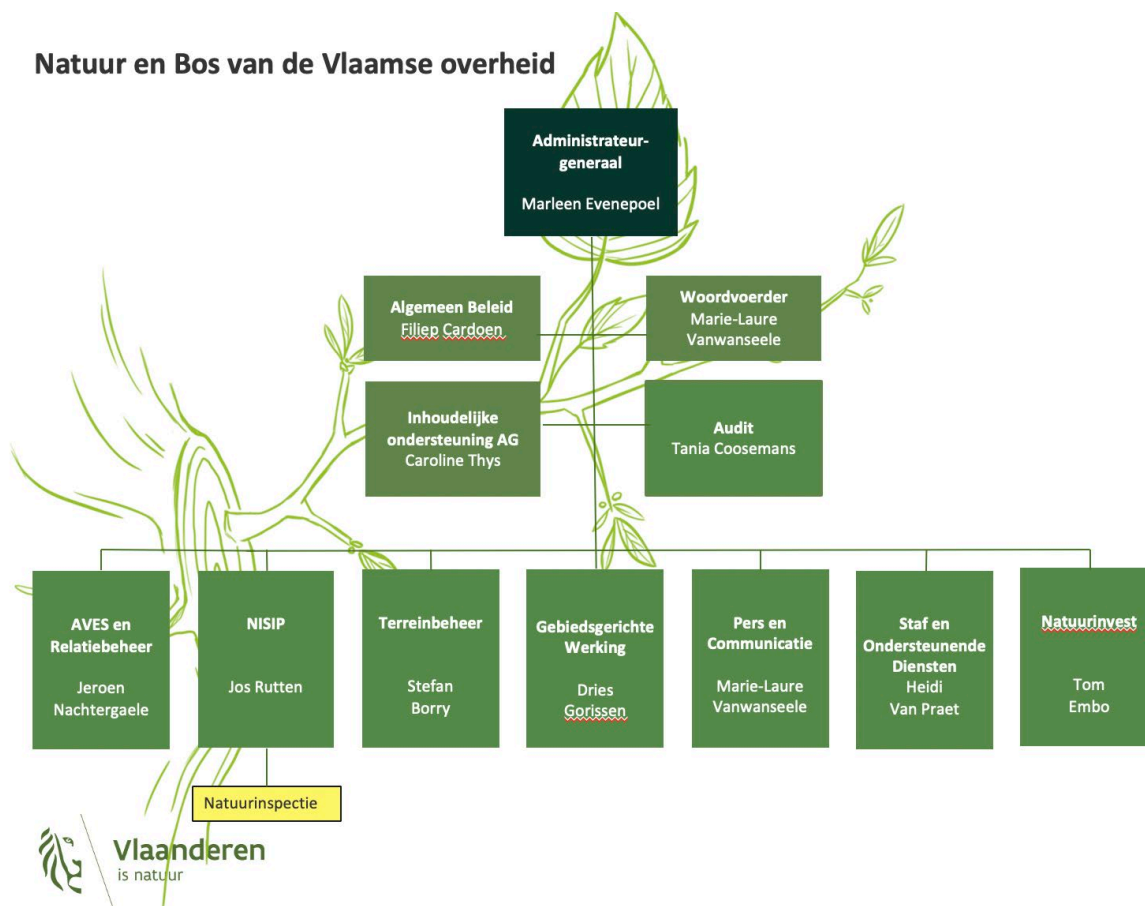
Natuur en Bos van de Vlaamse overheid

Administrateur-generaal
Marleen Evenepoel

Algemeen Beleid
Filiep Cardoen

Woordvoerder
Marie-Laure Vanwanseele

Inhoudelijke ondersteuning AG
Caroline Thys

Audit
Tania Coosemans

AVES en Relatiebeheer
Jeroen Nachtergaele

NISIP
Jos Rutten

Terreinbeheer
Stefan Borry

Gebiedsgerichte Werking
Dries Gorissen

Pers en Communicatie
Marie-Laure Vanwanseele

Staf en Ondersteunende Diensten
Heidi Van Praet

Natuurinvest
Tom Embo

Natuurinspectie

Vlaanderen
is natuur